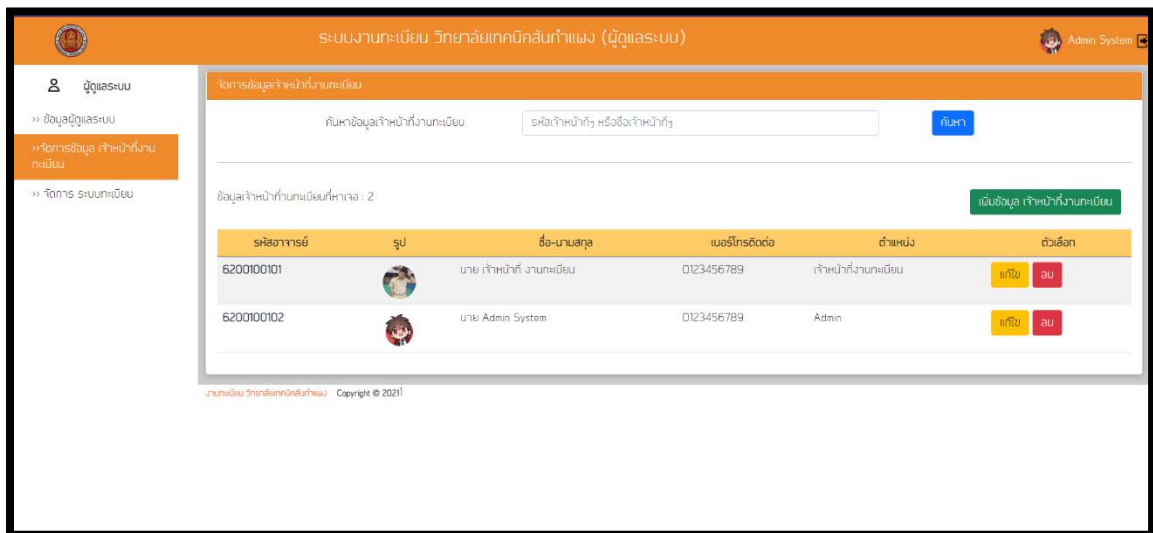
ระบบงานทะเบียน วิทยาลัยเทคนิคสันกำแพง (ผู้ดูแลระบบ)

Admin System

ผู้ดูแลระบบ

›› ข้อมูลผู้ดูแลระบบ

››จัดการข้อมูล เจ้าหน้าที่งานทะเบียน

›› จัดการ ระบบทะเบียน

จัดการข้อมูลเจ้าหน้าที่งานทะเบียน

ค้นหาข้อมูลเจ้าหน้าที่งานทะเบียน

รหัสเจ้าหน้าที่ๆ หรือชื่อเจ้าหน้าที่ๆ

ค้นหา

ข้อมูลเจ้าหน้าที่งานทะเบียนที่หาเจอ : 2

เพิ่มข้อมูล เจ้าหน้าที่งานทะเบียน

| รหัสอาจารย์ | รูป | ชื่อ-นามสกุล | เบอร์โทรติดต่อ | ตำแหน่ง | ตัวเลือก |
|---|---|---|---|---|---|
| 6200100101 | | นาย เจ้าหน้าที่ งานทะเบียน | 0123456789 | เจ้าหน้าที่งานทะเบียน | แก้ไข ลบ |
| 6200100102 | | นาย Admin System | 0123456789 | Admin | แก้ไข ลบ |

งานทะเบียน วิทยาลัยเทคนิคสันกำแพง Copyright © 2021